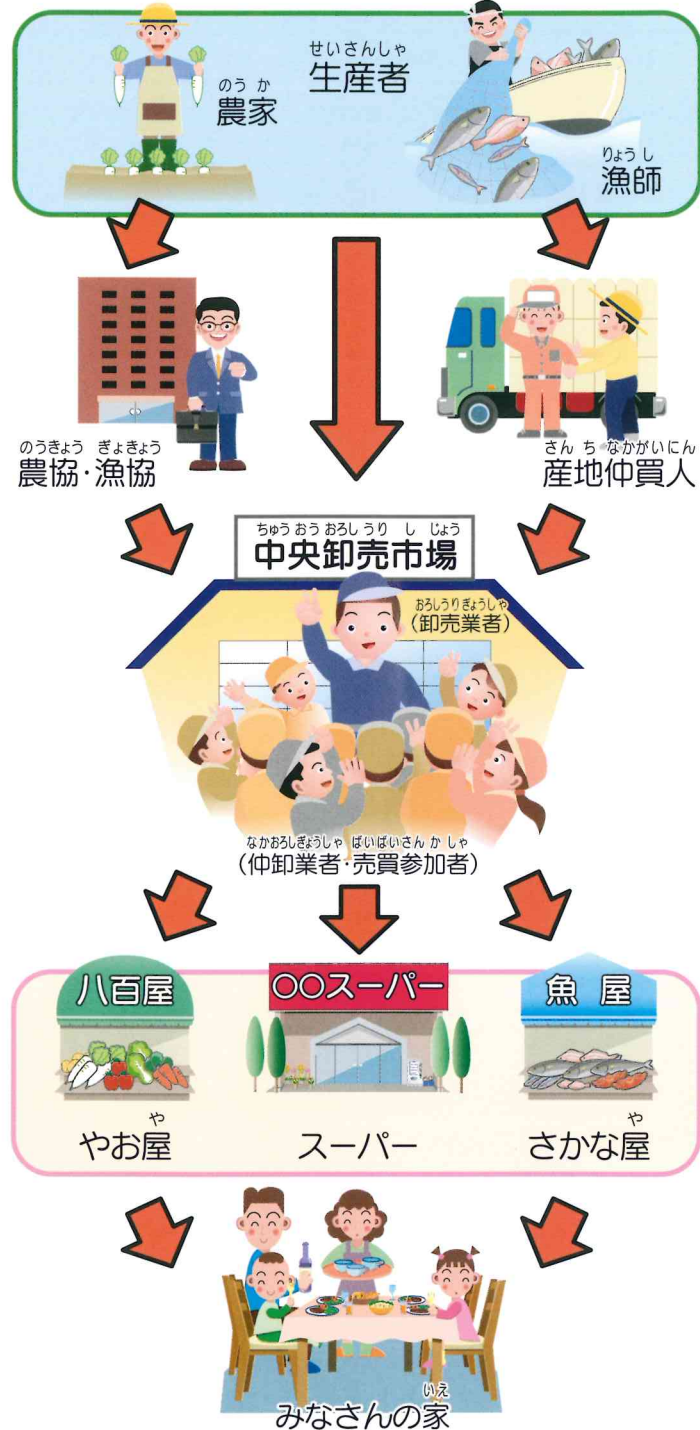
せいさんしゃ
生産者

のうか
農家

りょうし
漁師

のうきょう ぎょきょう
農協・漁協

さんちなかがいにん
産地仲買人

ちゅうおうおろしうりしじょう
中央卸売市場

おろしうりぎょうしゃ
(卸売業者)

なかおろしぎょうしゃ ばいばいさんかしゃ
(仲卸業者・売買参加者)

八百屋

○○スーパー

魚屋

や
やお屋

スーパー

や
さかな屋

いえ
みなさんの家